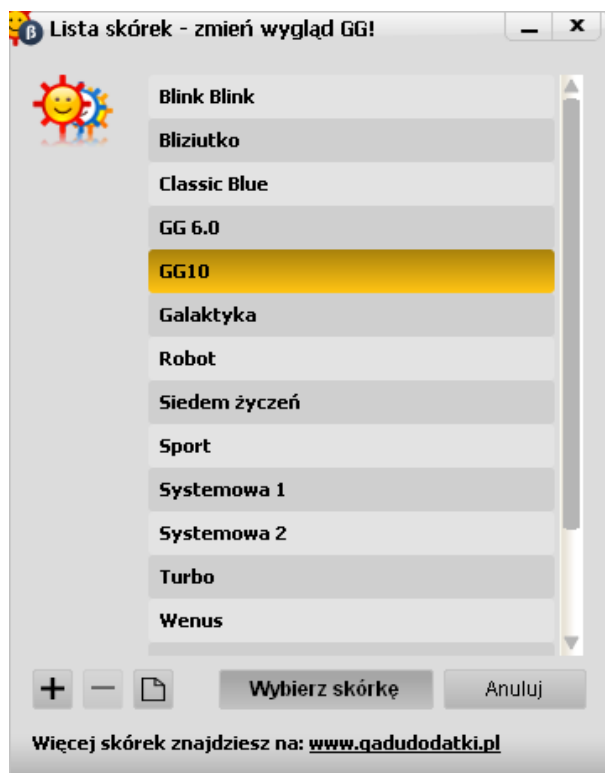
Lista skórek - zmień wygląd GG!

Blink Blink
Bliziutko
Classic Blue
GG 6.0
GG10
Galaktyka
Robot
Siedem życzeń
Sport
Systemowa 1
Systemowa 2
Turbo
Wenus

+ −

Wybierz skórkę
Anuluj

Więcej skórek znajdziesz na: www.gadudodatki.pl